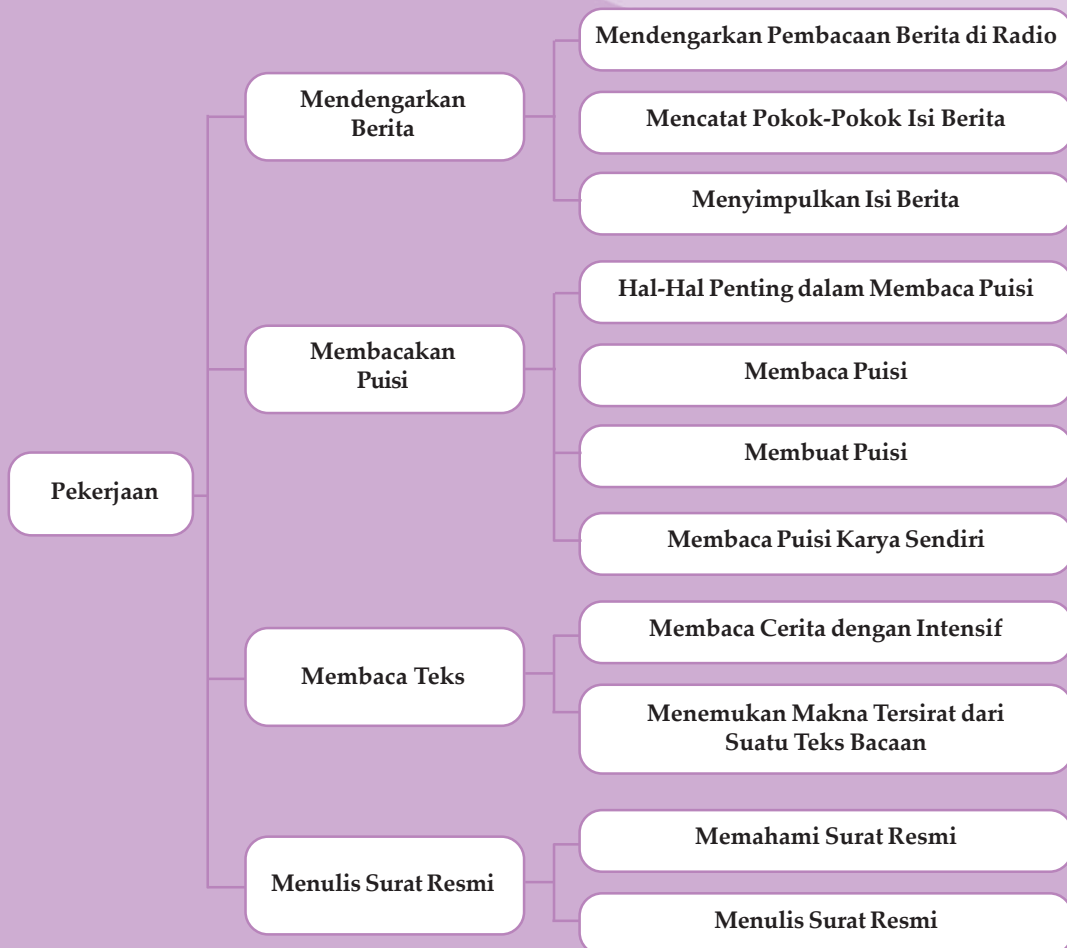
Pekerjaan

Mendengarkan Berita

Mendengarkan Pembacaan Berita di Radio

Mencatat Pokok-Pokok Isi Berita

Menyimpulkan Isi Berita

Membacakan Puisi

Hal-Hal Penting dalam Membaca Puisi

Membaca Puisi

Membuat Puisi

Membaca Puisi Karya Sendiri

Membaca Teks

Membaca Cerita dengan Intensif

Menemukan Makna Tersirat dari Suatu Teks Bacaan

Menulis Surat Resmi

Memahami Surat Resmi

Menulis Surat Resmi